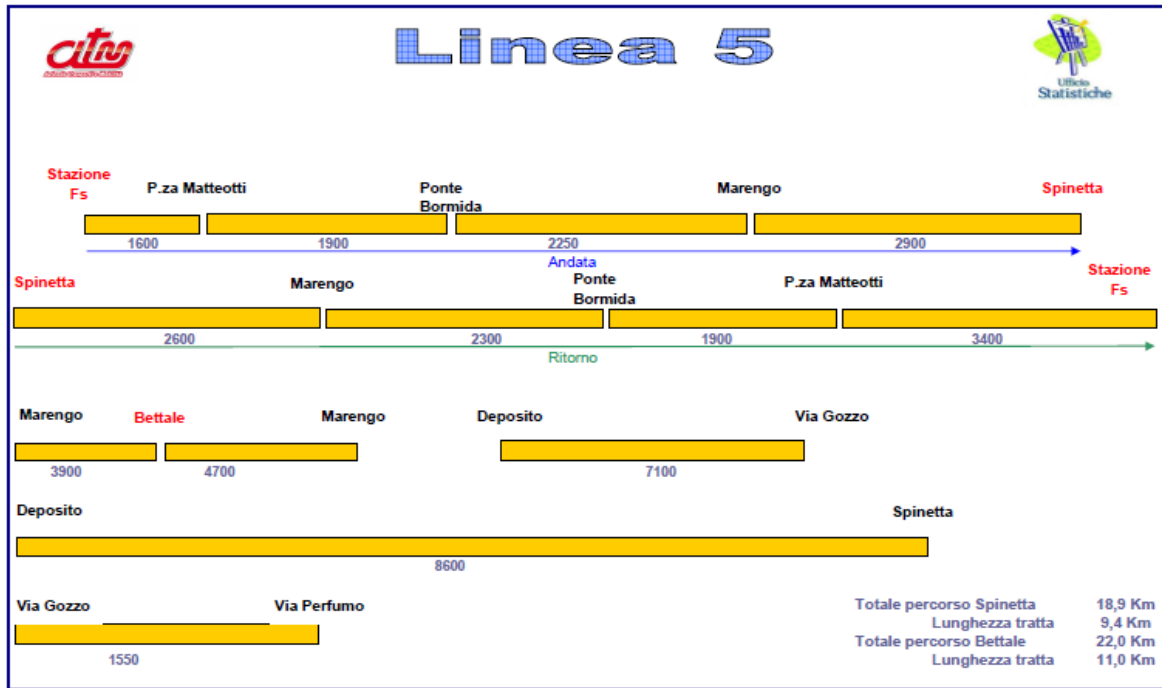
atm

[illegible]

Linea 5

Ufficio Statistiche

Stazione Fs

P.za Matteotti

Ponte Bormida

Marengo

Spinetta

1600

1900

2250

2900

Andata

Spinetta

Marengo

Ponte Bormida

P.za Matteotti

Stazione Fs

2600

2300

1900

3400

Ritorno

Marengo

Bettale

Marengo

Deposito

Via Gozzo

3900

4700

7100

Deposito

Spinetta

8600

Via Gozzo

Via Perfumo

1550

| | |
|---|---|
| Totale percorso Spinetta | 18,9 Km |
| Lunghezza tratta | 9,4 Km |
| Totale percorso Bettale | 22,0 Km |
| Lunghezza tratta | 11,0 Km |